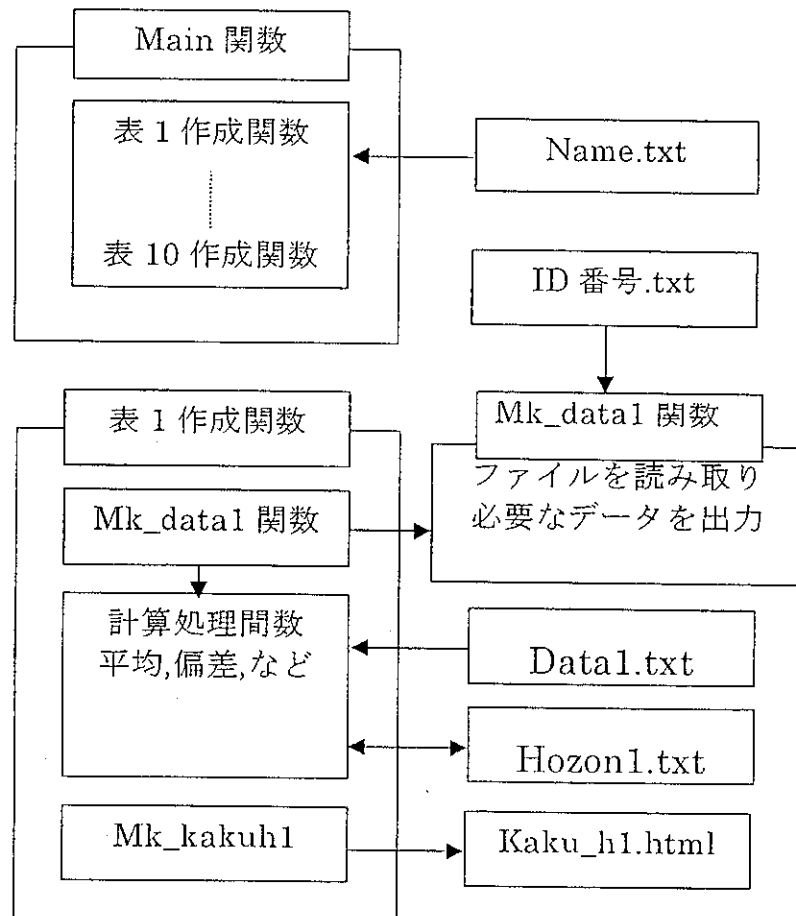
Main 関数

表 1 作成関数

表 10 作成関数

Name.txt

ID 番号.txt

表 1 作成関数

Mk_data1 関数

ファイルを読み取り
必要なデータを出力

Mk_data1 関数

計算処理間数
平均,偏差,など

Data1.txt

Hozon1.txt

Mk_kakuh1

Kaku_h1.html